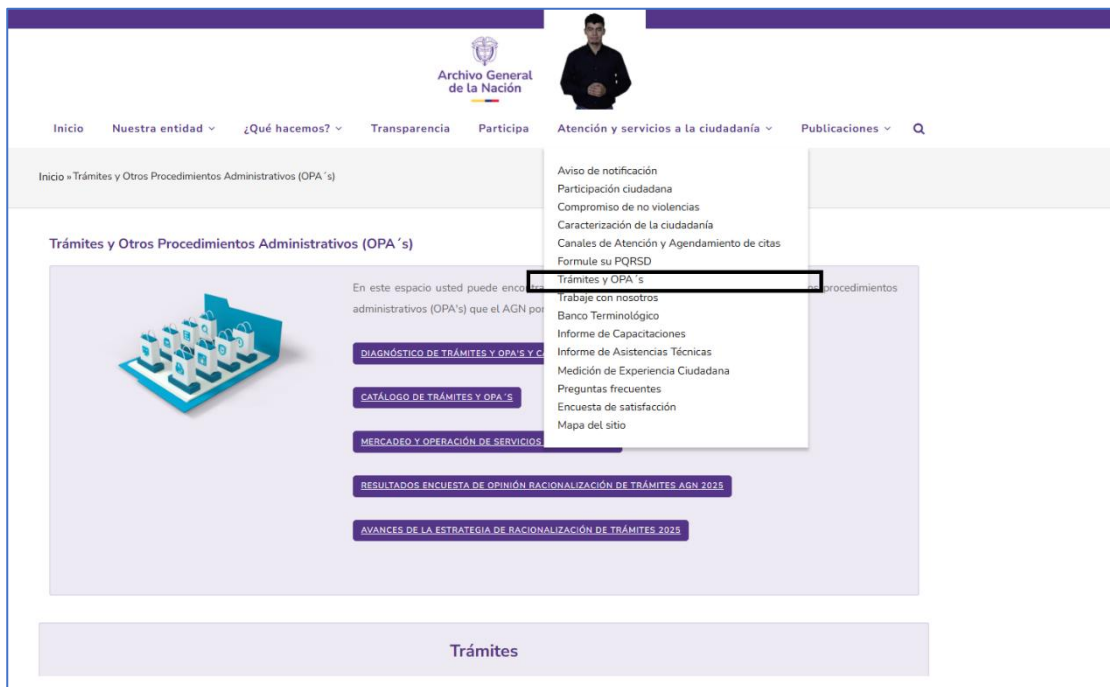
Archivo General de la Nación

Inicio Nuestra entidad ⌄ ¿Qué hacemos? ⌄ Transparencia Participa Atención y servicios a la ciudadanía ⌄ Publicaciones ⌄

Inicio » Trámites y Otros Procedimientos Administrativos (OPA´s)

Aviso de notificación
Participación ciudadana
Compromiso de no violencias
Caracterización de la ciudadanía
Canales de Atención y Agendamiento de citas
Formule su PQRSD
Trámites y OPA´s
Trabaje con nosotros
Banco Terminológico
Informe de Capacitaciones
Informe de Asistencias Técnicas
Medición de Experiencia Ciudadana
Preguntas frecuentes
Encuesta de satisfacción
Mapa del sitio

Trámites y Otros Procedimientos Administrativos (OPA´s)

En este espacio usted puede enco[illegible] procedimientos administrativos (OPA's) que el AGN po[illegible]

DIAGNÓSTICO DE TRÁMITES Y OPA'S Y C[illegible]

CATÁLOGO DE TRÁMITES Y OPA´S

MERCADEO Y OPERACIÓN DE SERVICIOS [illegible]

RESULTADOS ENCUESTA DE OPINIÓN RACIONALIZACIÓN DE TRÁMITES AGN 2025

AVANCES DE LA ESTRATEGIA DE RACIONALIZACIÓN DE TRÁMITES 2025

Trámites